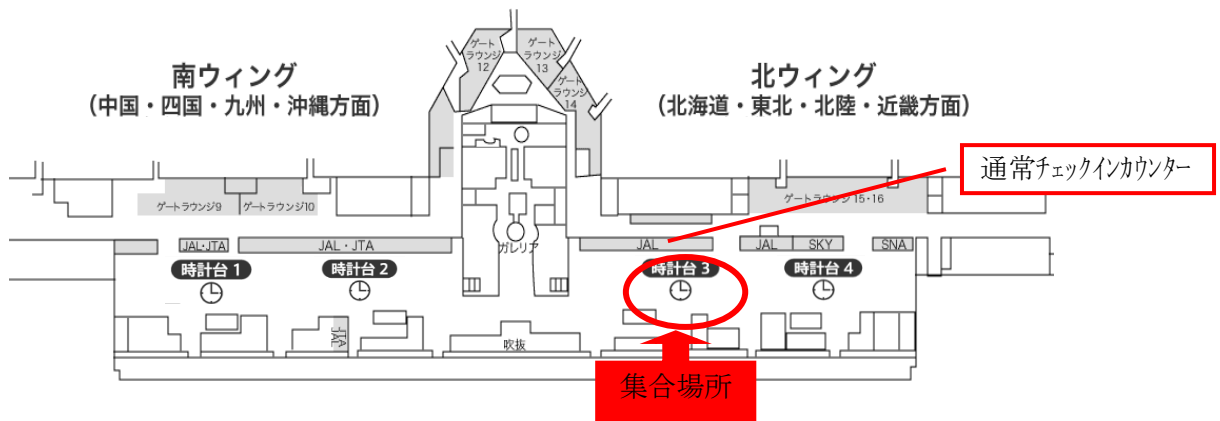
南ウィング
(中国・四国・九州・沖縄方面)

ゲートラウンジ12
ゲートラウンジ13
ゲートラウンジ14

北ウィング
(北海道・東北・北陸・近畿方面)

通常チェックインカウンター

ゲートラウンジ9
ゲートラウンジ10
ゲートラウンジ15・16

JAL・JTA
JAL・JTA
ガレリア
JAL
JAL
SKY
SNA

時計台 1
時計台 2
時計台 3
時計台 4

JTA
吹抜

集合場所